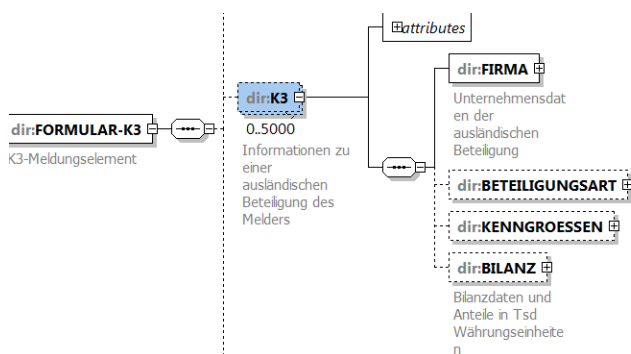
dir:FORMULAR-K3

K3-Meldungselement

dir:K3

0..5000

Informationen zu einer ausländischen Beteiligung des Melders

attributes

dir:FIRMA

Unternehmensdaten der ausländischen Beteiligung

dir:BETEILIGUNGSART

dir:KENNGROESSEN

dir:BILANZ

Bilanzdaten und Anteile in Tsd Währungseinheiten